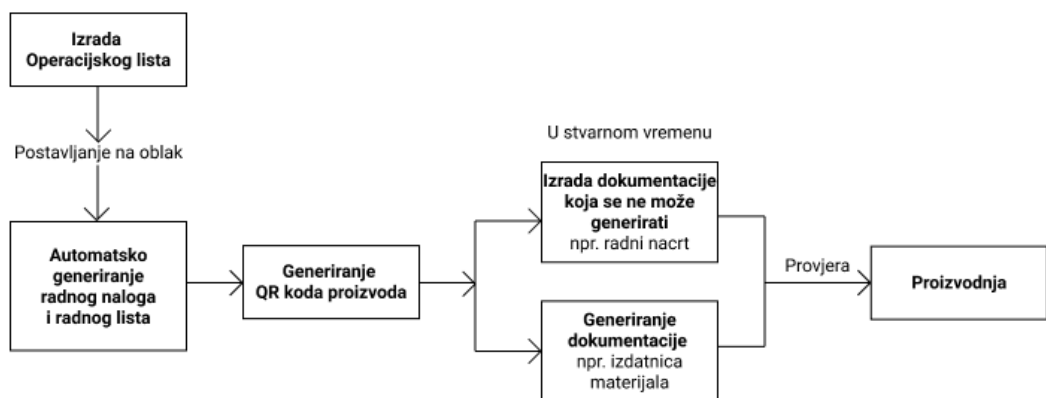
Izrada Operacijskog lista

Postavljanje na oblak

Automatsko generiranje radnog naloga i radnog lista

Generiranje QR koda proizvoda

U stvarnom vremenu

Izrada dokumentacije koja se ne može generirati
npr. radni nacrt

Generiranje dokumentacije
npr. izdatnica materijala

Provjera

Proizvodnja